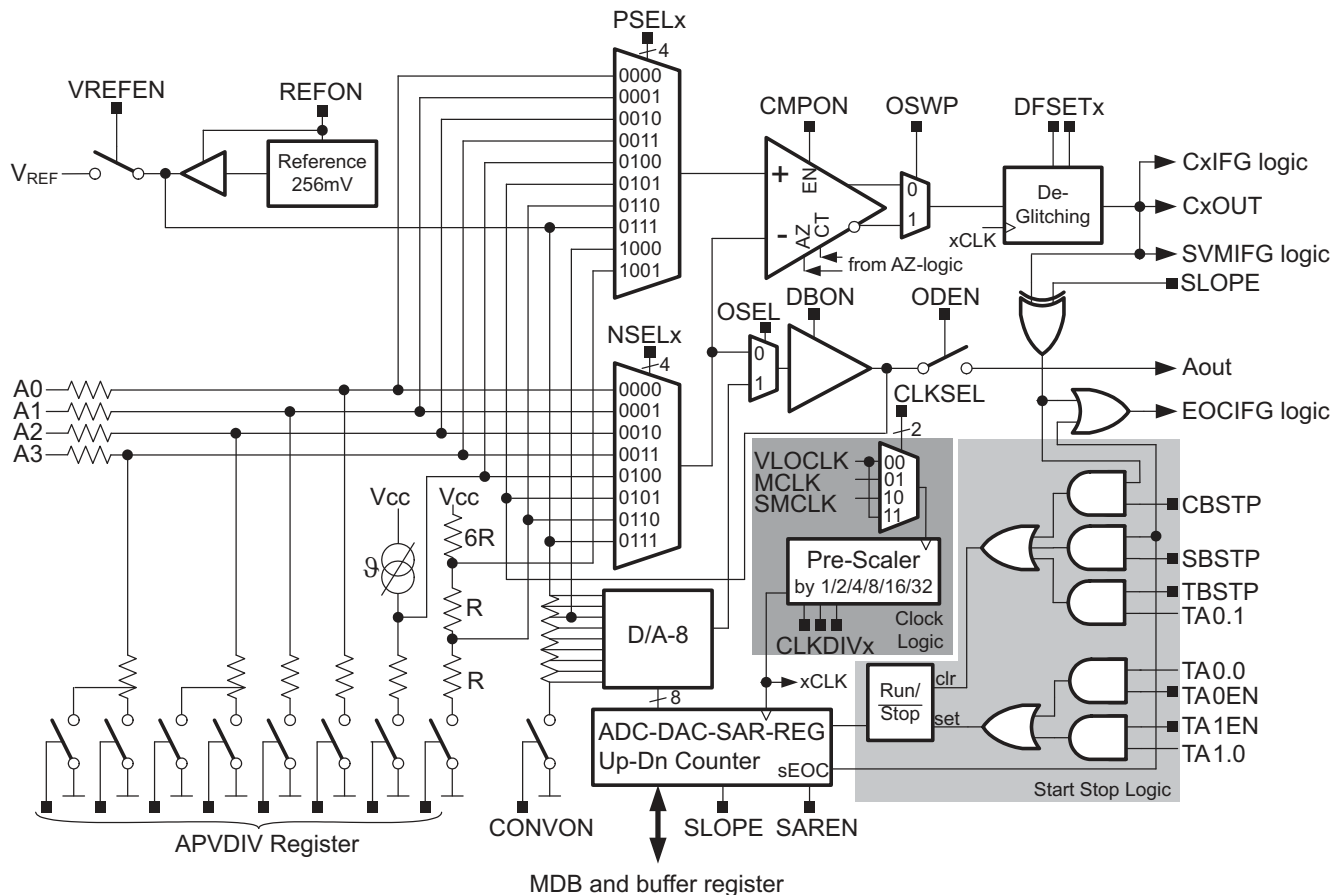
PSELx
4
VREFEN
REFON
Reference 256mV
$V_{REF}$
0000
0001
0010
0011
0100
0101
0110
0111
1000
1001
CMPON
OSWP
DFSETx
+
EN
-
AZ
CT
0
1
De-Glitching
xCLK
from AZ-logic
CxIFG logic
CxOUT
SVMIFG logic
SLOPE
NSELx
4
OSEL
DBON
ODEN
0
1
Aout
CLKSEL
2
EOCIFG logic
A0
A1
A2
A3
0000
0001
0010
0011
0100
0101
0110
0111
Vcc
Vcc
6R
ϑ
R
R
VLOCLK
MCLK
SMCLK
00
01
10
11
Pre-Scaler
by 1/2/4/8/16/32
CLKDIVx
Clock Logic
CBSTP
SBSTP
TBSTP
TA0.1
D/A-8
8
xCLK
Run/ $\overline{Stop}$
clr
set
TA0.0
TA0EN
TA1EN
TA1.0
ADC-DAC-SAR-REG
Up-Dn Counter
sEOC
Start Stop Logic
APVDIV Register
CONVON
SLOPE
SAREN
MDB and buffer register